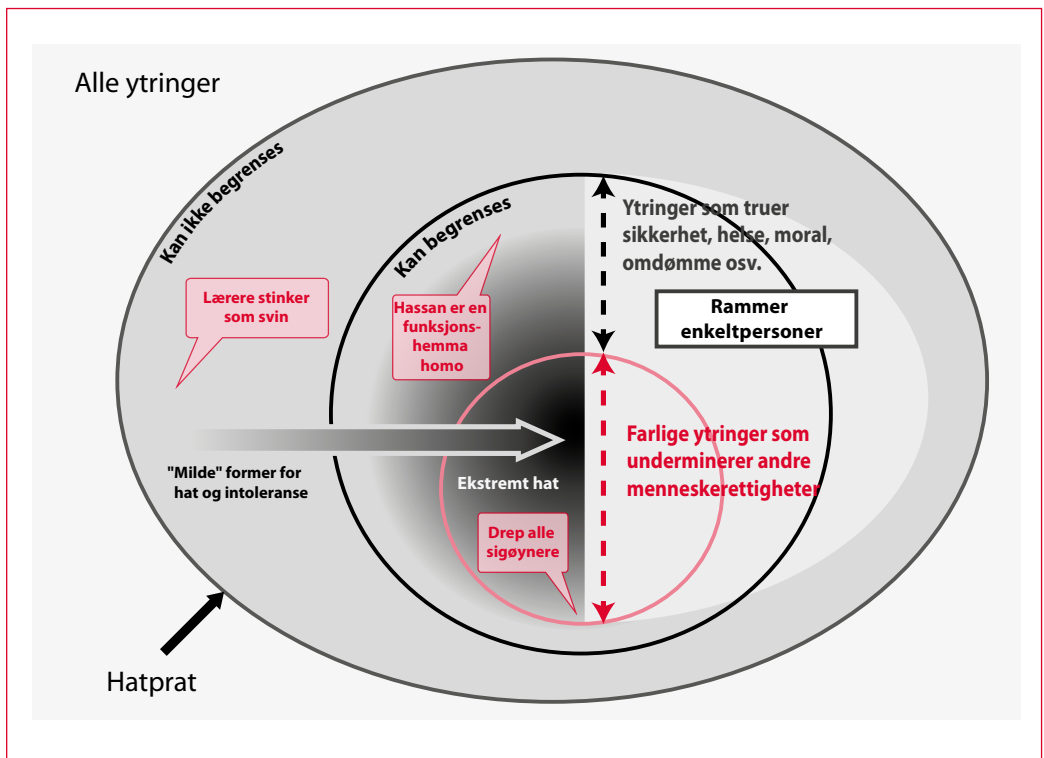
Alle ytringer

Kan ikke begrenses

Kan begrenses

Ytringer som truer sikkerhet, helse, moral, omdømme osv.

Rammer enkeltpersoner

Lærere stinker som svin

Hassan er en funksjonshemma homo

Farlige ytringer som underminerer andre menneskerettigheter

"Milde" former for hat og intoleranse

Ekstremt hat

Drep alle sigøynere

Hatprat